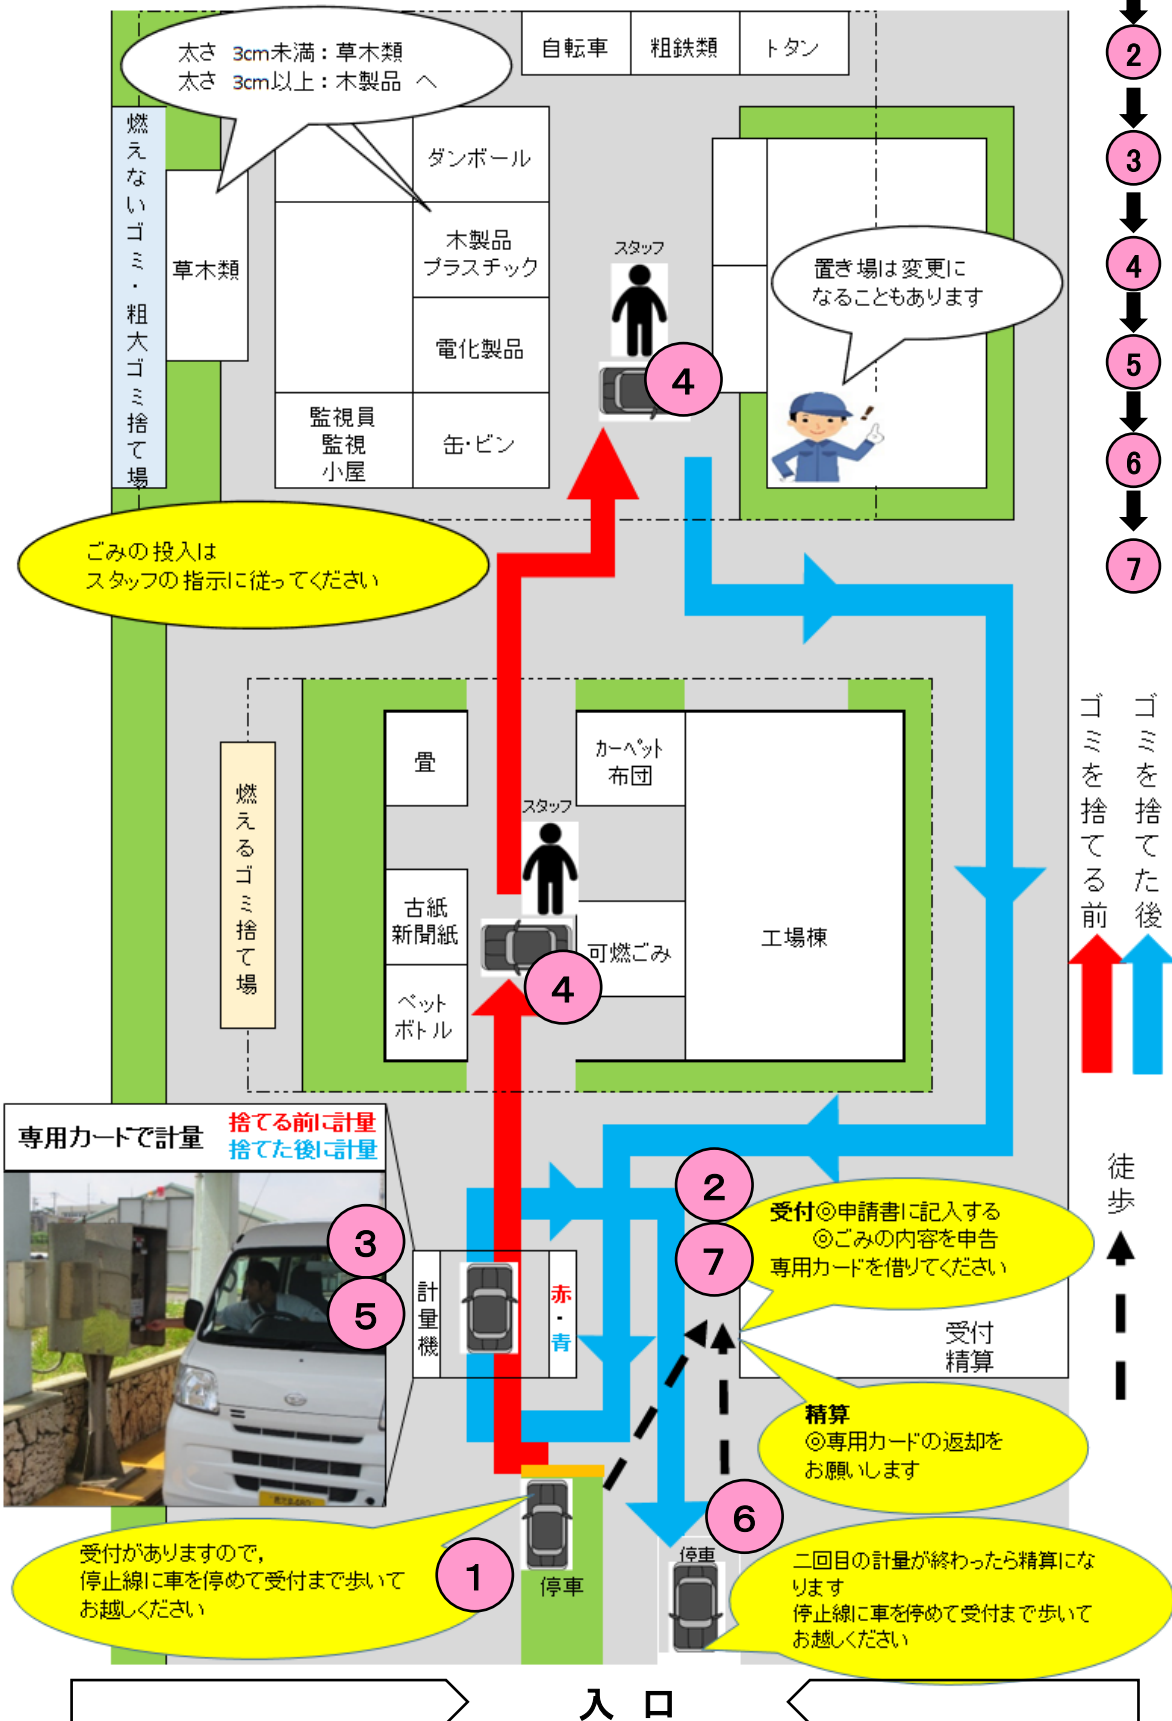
太さ 3cm未満：草木類
太さ 3cm以上：木製品 へ

自転車
粗鉄類
トタン

2
3
4
5
6
7

燃えないゴミ・粗大ゴミ捨て場

草木類

ダンボール
木製品
プラスチック
電化製品
監視員
監視
小屋
缶・ビン

スタッフ
4

置き場は変更に
なることもあります

ごみの投入は
スタッフの指示に従ってください

燃えるゴミ捨て場

畳
カーペット
布団
スタッフ
古紙
新聞紙
可燃ごみ
工場棟
4
ペット
ボトル

ゴミを捨てる前
ゴミを捨てた後

専用カードで計量
捨てる前に計量
捨てた後に計量

3
5
計量機
赤・青

2
7
受付◎申請書に記入する
◎ごみの内容を申告
専用カードを借りてください

受付
精算

徒歩

精算
◎専用カードの返却を
お願いします

6

受付がありますので、
停止線に車を停めて受付まで歩いて
お越しください

1
停車
停車

二回目の計量が終わったら精算になります
停止線に車を停めて受付まで歩いて
お越しください

入 口